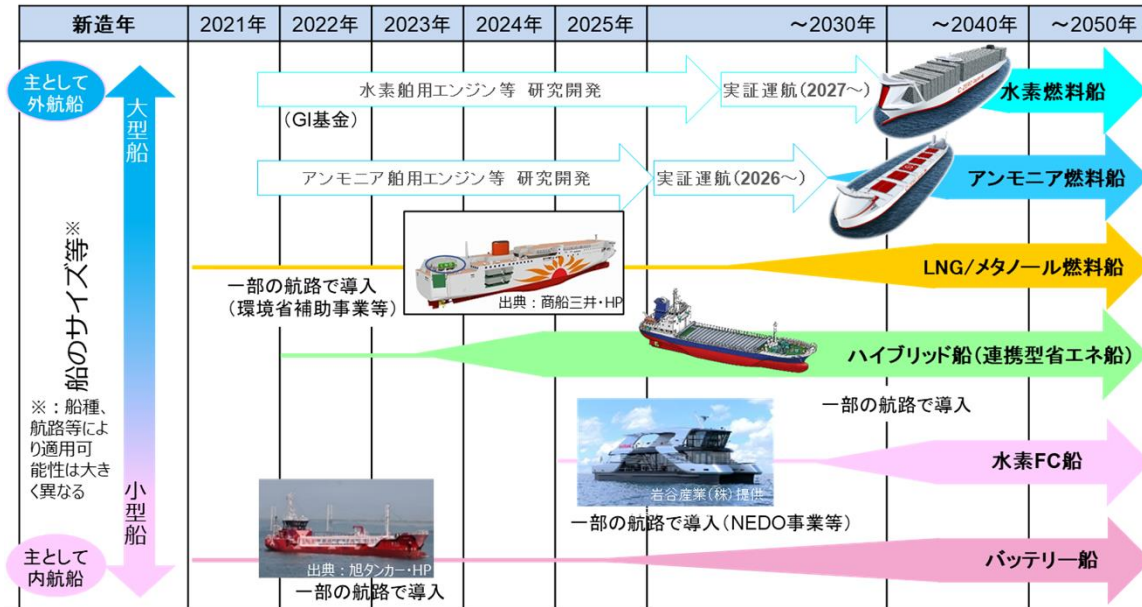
| 新造年 | 2021年 | 2022年 | 2023年 | 2024年 | 2025年 | ～2030年 | ～2040年 | ～2050年 |
|---|---|---|---|---|---|---|---|---|

主として外航船

大型船

船のサイズ等※

※：船種、航路等により適用可能性は大きく異なる

小型船

主として内航船

水素舶用エンジン等 研究開発

実証運航(2027～)

水素燃料船

(GI基金)

アンモニア舶用エンジン等 研究開発

実証運航(2026～)

アンモニア燃料船

一部の航路で導入
(環境省補助事業等)

出典：商船三井・HP

LNG/メタノール燃料船

ハイブリッド船(連携型省エネ船)

一部の航路で導入

岩谷産業(株)提供

水素FC船

一部の航路で導入(NEDO事業等)

出典：旭タンカー・HP

一部の航路で導入

バッテリー船